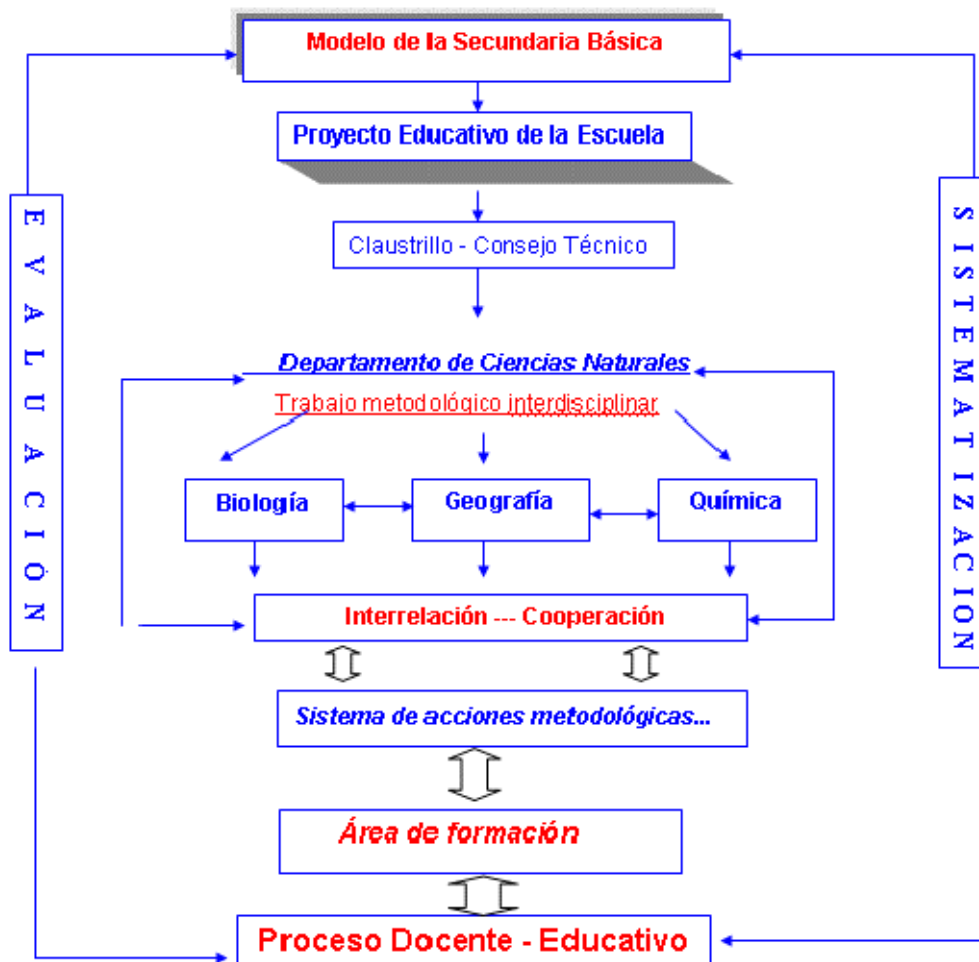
Modelo de la Secundaria Básica

Proyecto Educativo de la Escuela

Claustrillo - Consejo Técnico

E V A L U A C I Ó N

S I S T E M A T I Z A C I O N

Departamento de Ciencias Naturales

Trabajo metodológico interdisciplinar

Biología

Geografía

Química

Interrelación --- Cooperación

Sistema de acciones metodológicas...

Área de formación

Proceso Docente - Educativo